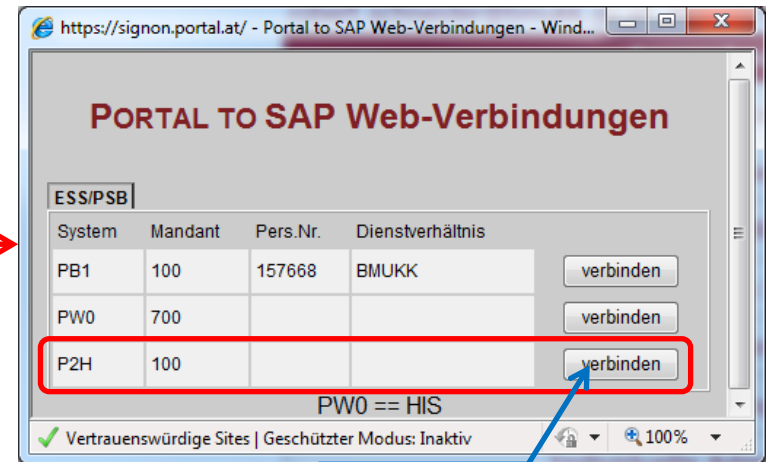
https://signon.portal.at/ - Portal to SAP Web-Verbindungen - Wind...

PORTAL TO SAP Web-Verbindungen

ESS/PSB

| System | Mandant | Pers.Nr. | Dienstverhältnis | |
|---|---|---|---|---|
| PB1 | 100 | 157668 | BMUKK | verbinden |
| PW0 | 700 | | | verbinden |
| P2H | 100 | | | verbinden |

PW0 == HIS

Vertrauenswürdige Sites | Geschützter Modus: Inaktiv

100%